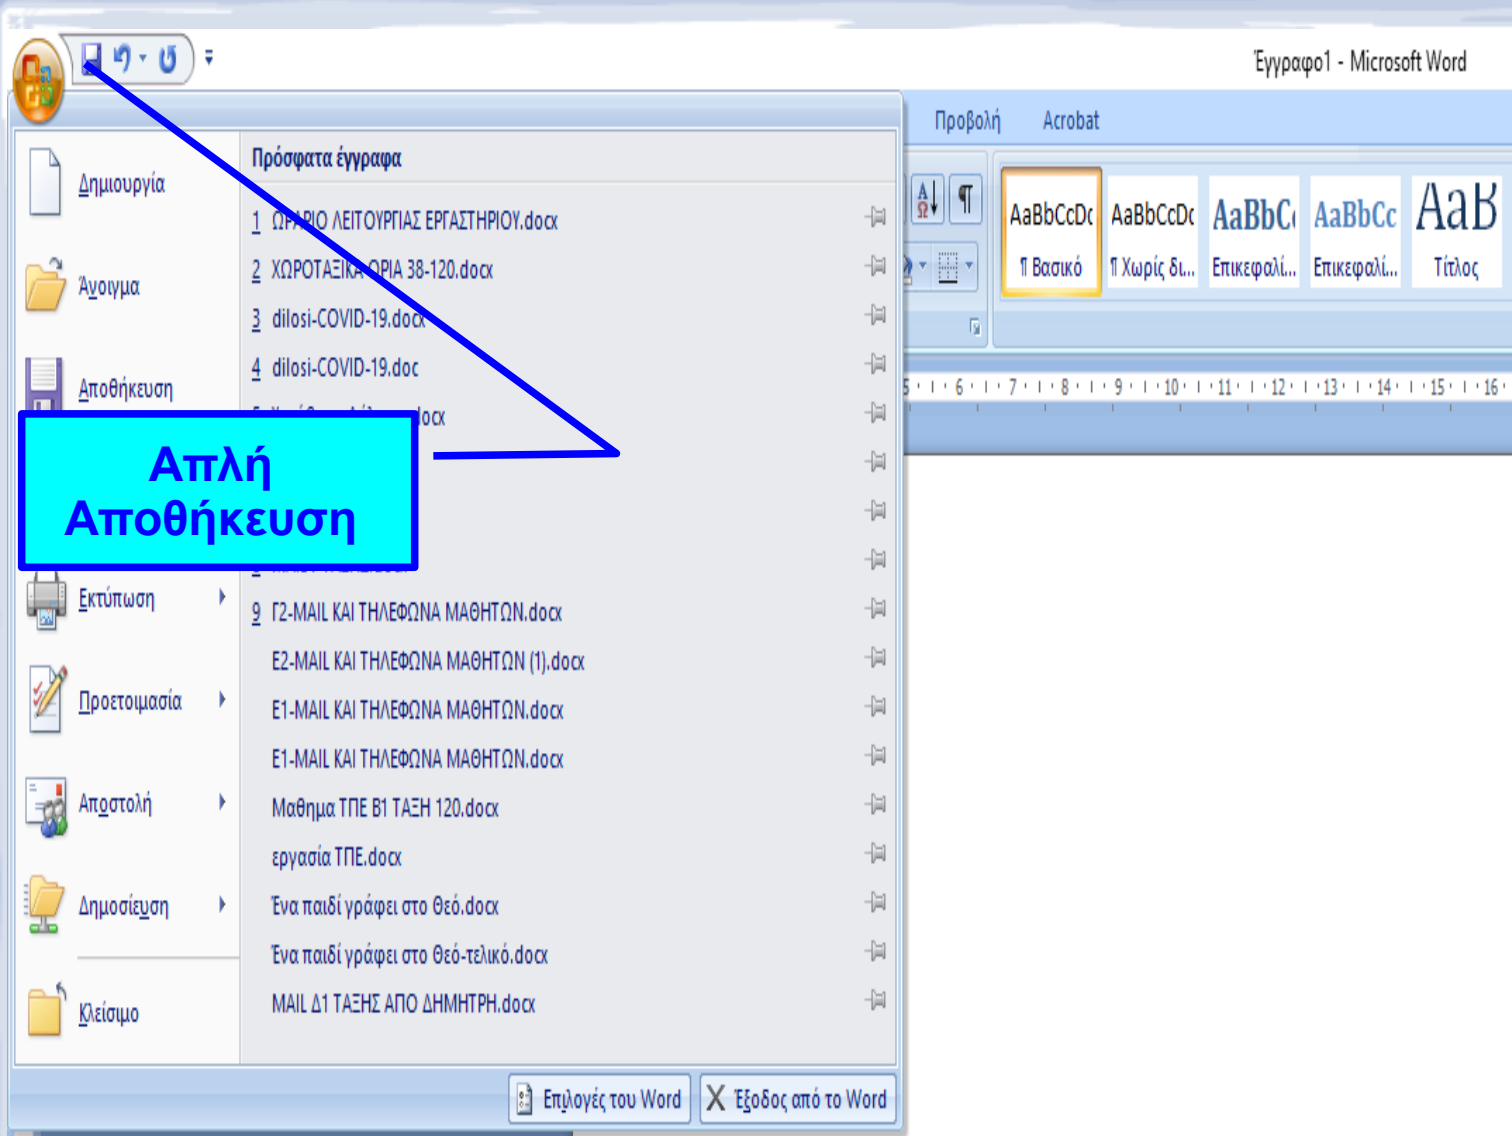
Έγγραφο1 - Microsoft Word

Προβολή Acrobat

AaBbCcDc ¶ Βασικό
AaBbCcDc ¶ Χωρίς δι...
AaBbC( Επικεφαλί...
AaBbCc Επικεφαλί...
AaB Τίτλος

Δημιουργία
Άνοιγμα
Αποθήκευση
Εκτύπωση
Προετοιμασία
Αποστολή
Δημοσίευση
Κλείσιμο

Πρόσφατα έγγραφα
1 ΩΡΑΡΙΟ ΛΕΙΤΟΥΡΓΙΑΣ ΕΡΓΑΣΤΗΡΙΟΥ.docx
2 ΧΩΡΟΤΑΞΙΚΑ ΩΡΙΑ 38-120.docx
3 dilosi-COVID-19.docx
4 dilosi-COVID-19.doc
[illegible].docx
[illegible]
9 Γ2-MAIL ΚΑΙ ΤΗΛΕΦΩΝΑ ΜΑΘΗΤΩΝ.docx
Ε2-MAIL ΚΑΙ ΤΗΛΕΦΩΝΑ ΜΑΘΗΤΩΝ (1).docx
Ε1-MAIL ΚΑΙ ΤΗΛΕΦΩΝΑ ΜΑΘΗΤΩΝ.docx
Ε1-MAIL ΚΑΙ ΤΗΛΕΦΩΝΑ ΜΑΘΗΤΩΝ.docx
Μαθημα ΤΠΕ Β1 ΤΑΞΗ 120.docx
εργασία ΤΠΕ.docx
Ένα παιδί γράφει στο Θεό.docx
Ένα παιδί γράφει στο Θεό-τελικό.docx
MAIL Δ1 ΤΑΞΗΣ ΑΠΟ ΔΗΜΗΤΡΗ.docx

Απλή Αποθήκευση

Επιλογές του Word
Έξοδος από το Word